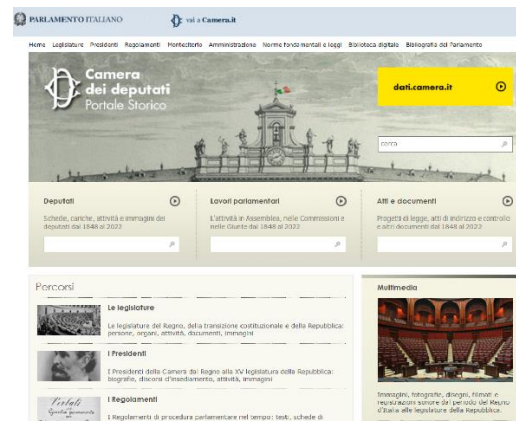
PARLAMENTO ITALIANO

vai a Camera.it

Home Legislature Presidenti Regolamenti Montecitorio Amministrazione Norme fondamentali e leggi Biblioteca digitale Bibliografia del Parlamento

Camera dei deputati
Portale Storico

dati.camera.it

cerca

Deputati

Schede, cariche, attività e immagini dei deputati dal 1848 al 2022

Lavori parlamentari

L'attività in Assemblea, nelle Commissioni e nelle Giunte dal 1848 al 2022

Atti e documenti

Progetti di legge, atti di indirizzo e controllo e altri documenti dal 1848 al 2022

Percorsi

Le legislature

Le legislature del Regno, della transizione costituzionale e della Repubblica: persone, organi, attività, documenti, immagini

I Presidenti

I Presidenti della Camera dal Regno alla XV legislatura della Repubblica: biografie, discorsi d'insediamento, attività, immagini

I Regolamenti

I Regolamenti di procedura parlamentare nel tempo: testi, schede di

Multimedia

Immagini, fotografie, disegni, filmati e registrazioni sonore dal periodo del Regno d'Italia alle legislature della Repubblica.